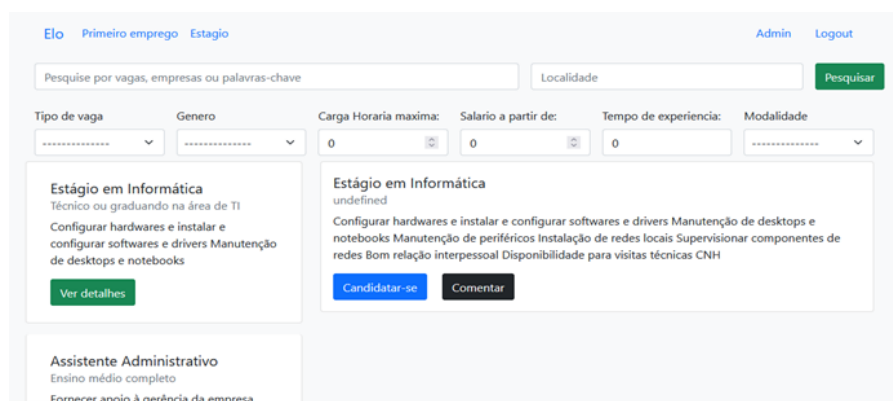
Elo Primeiro emprego Estagio Admin Logout

Pesquise por vagas, empresas ou palavras-chave
Localidade
Pesquisar

Tipo de vaga
-------------
Genero
-------------
Carga Horaria maxima:
0
Salario a partir de:
0
Tempo de experiencia:
0
Modalidade
-------------

Estágio em Informática
Técnico ou graduando na área de TI
Configurar hardwares e instalar e configurar softwares e drivers Manutenção de desktops e notebooks
Ver detalhes

Estágio em Informática
undefined
Configurar hardwares e instalar e configurar softwares e drivers Manutenção de desktops e notebooks Manutenção de periféricos Instalação de redes locais Supervisionar componentes de redes Bom relação interpessoal Disponibilidade para visitas técnicas CNH
Candidatar-se
Comentar

Assistente Administrativo
Ensino médio completo
Fornecer apoio à gerência da empresa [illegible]